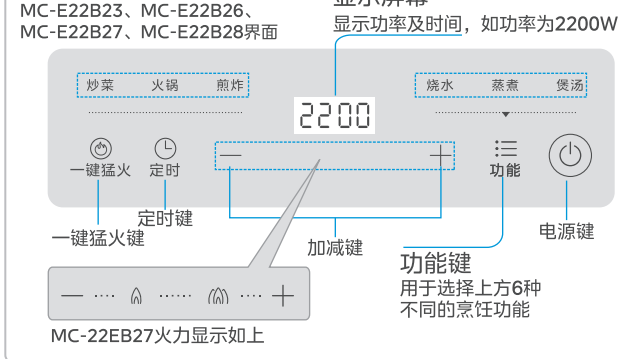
MC-E22B23、MC-E22B26、MC-E22B27、MC-E22B28界面

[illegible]显示功率及时间，如功率为2200W

炒菜 火锅 煎炸

烧水 蒸煮 煲汤

2200

一键猛火 定时

— +

功能

定时键

一键猛火键

加减键

电源键

功能键
用于选择上方6种不同的烹饪功能

— ···· ···· ···· +

MC-22EB27火力显示如上